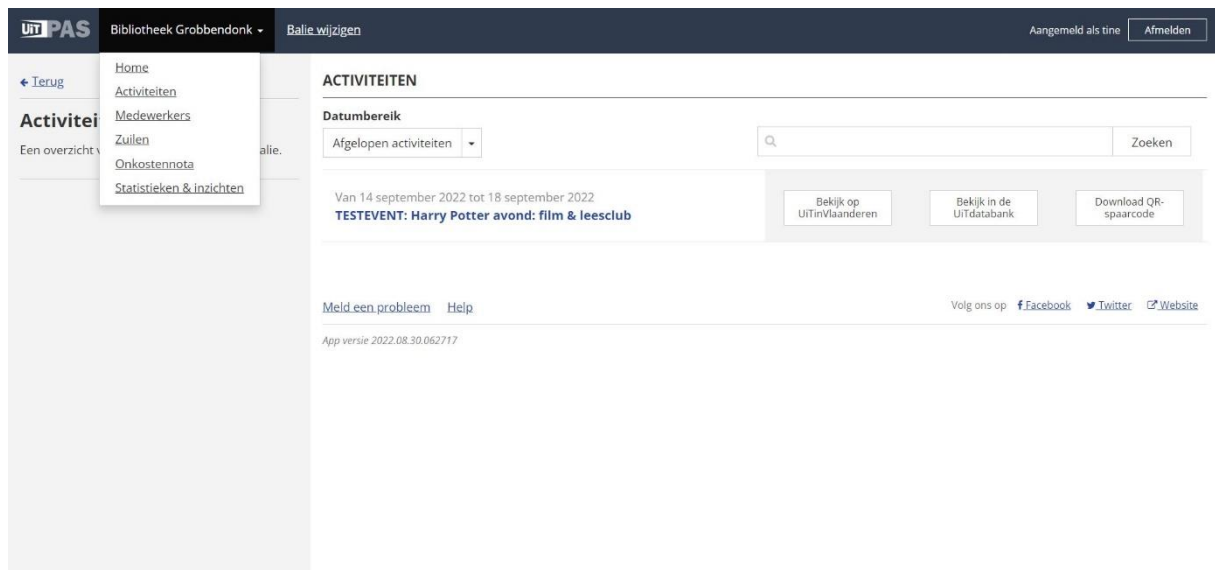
UiT PAS Bibliotheek Grobbendonk Balie wijzigen Aangemeld als tine Afmelden

Home
Activiteiten
Medewerkers
Zuilen
Onkostennota
Statistieken & inzichten

← Terug

Activitei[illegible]

Een overzicht v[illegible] alie.

ACTIVITEITEN

Datumbereik

Afgelopen activiteiten

Zoeken

Van 14 september 2022 tot 18 september 2022
TESTEVENT: Harry Potter avond: film & leesclub

Bekijk op UiTinVlaanderen

Bekijk in de UiTdatabank

Download QR-spaarcode

Meld een probleem Help

Volg ons op Facebook Twitter Website

App versie 2022.08.30.062717